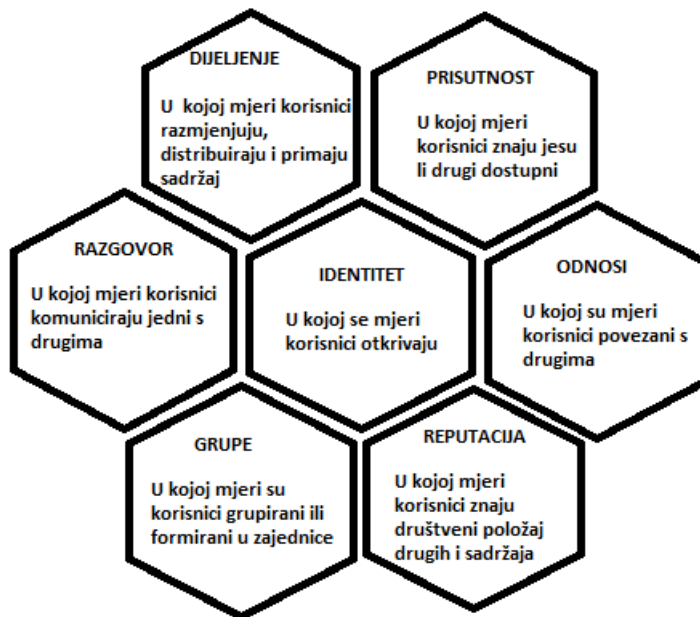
DIJELJENJE

U kojoj mjeri korisnici razmjenjuju, distribuiraju i primaju sadržaj

PRISUTNOST

U kojoj mjeri korisnici znaju jesu li drugi dostupni

RAZGOVOR

U kojoj mjeri korisnici komuniciraju jedni s drugima

IDENTITET

U kojoj se mjeri korisnici otkrivaju

ODNOSI

U kojoj su mjeri korisnici povezani s drugima

GRUPE

U kojoj mjeri su korisnici grupirani ili formirani u zajednice

REPUTACIJA

U kojoj mjeri korisnici znaju društveni položaj drugih i sadržaja